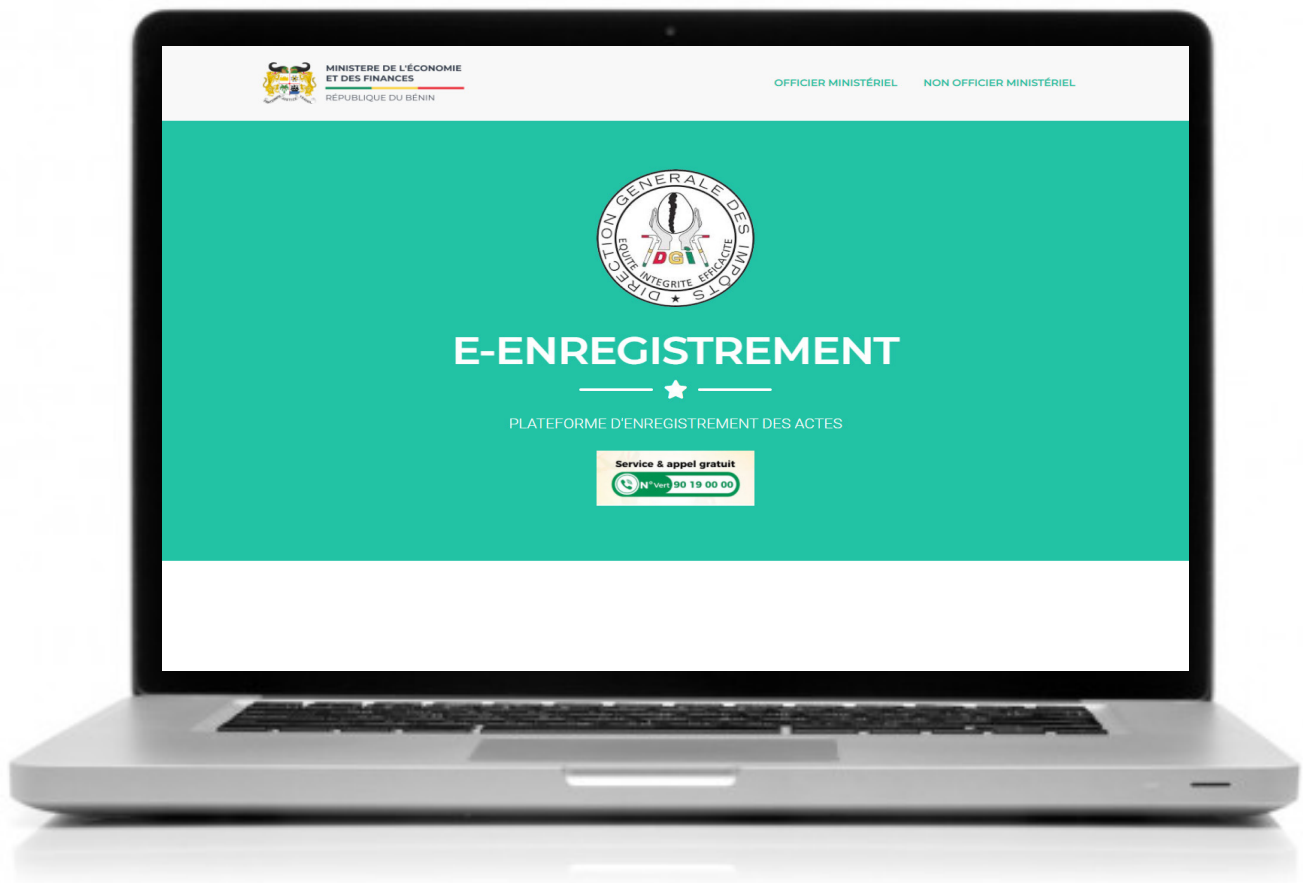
MINISTERE DE L'ÉCONOMIE ET DES FINANCES
RÉPUBLIQUE DU BÉNIN

OFFICIER MINISTÉRIEL
NON OFFICIER MINISTÉRIEL

DIRECTION GENERALE DES IMPÔTS
EQUITE INTEGRITE EFFICACITE
DGI

E-ENREGISTREMENT

PLATEFORME D'ENREGISTREMENT DES ACTES

Service & appel gratuit
N° Vert 90 19 00 00